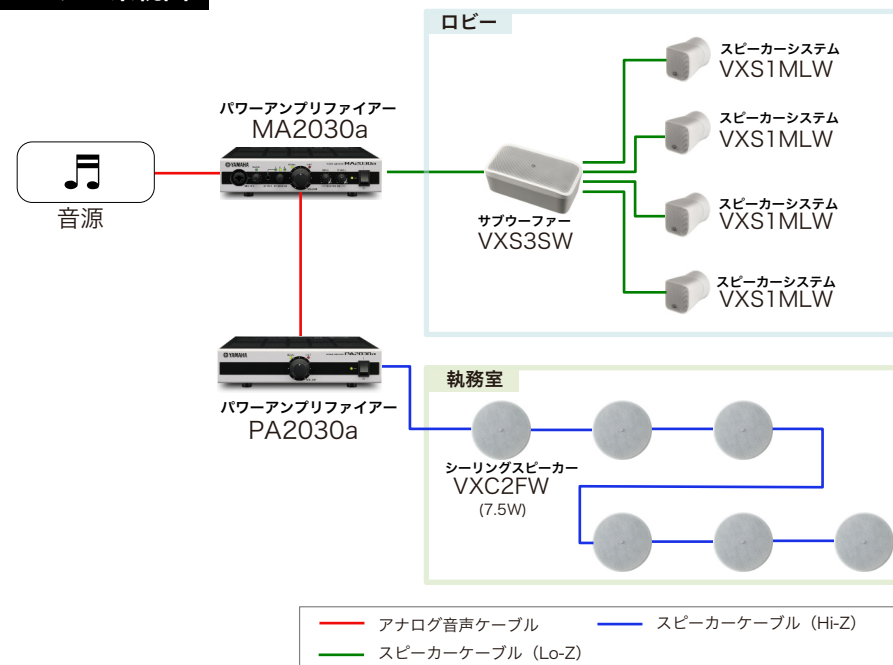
ロビー

スピーカーシステム
VXS1MLW

パワーアンプリファイアー
MA2030a

スピーカーシステム
VXS1MLW

音源

スピーカーシステム
VXS1MLW

サブウーファー
VXS3SW

スピーカーシステム
VXS1MLW

パワーアンプリファイアー
PA2030a

執務室

シーリングスピーカー
VXC2FW
(7.5W)

アナログ音声ケーブル
スピーカーケーブル（Hi-Z）
スピーカーケーブル（Lo-Z）